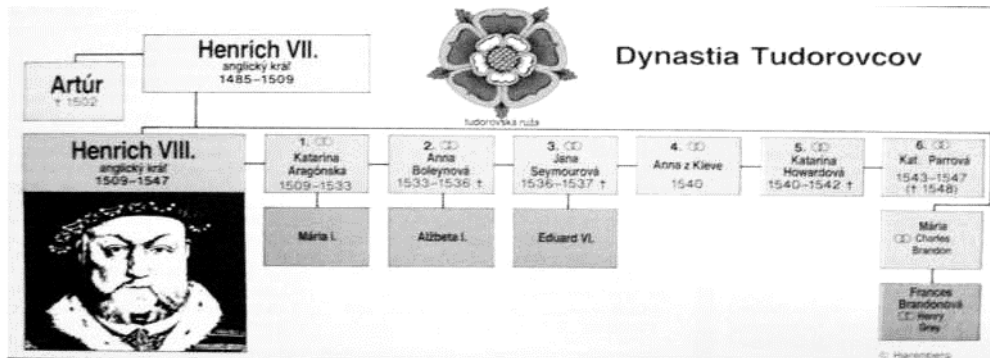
Henrich VII.
anglický kráľ
1485–1509

Artúr
† 1502

tudorovská ruža

Dynastia Tudorovcov

Henrich VIII.
anglický kráľ
1509–1547

1. ⚭
Katarína Aragónska
1509–1533

Mária I.

2. ⚭
Anna Boleynová
1533–1536 †

Alžbeta I.

3. ⚭
Jana Seymourová
1536–1537 †

Eduard VI.

4. ⚭
Anna z Kleve
1540

5. ⚭
Katarína Howardová
1540–1542 †

6. ⚭
Kat. Parrová
1543–1547
(† 1548)

Mária
⚭ Charles Brandon

Frances Brandonová
⚭ Henry Grey

© Harenberg